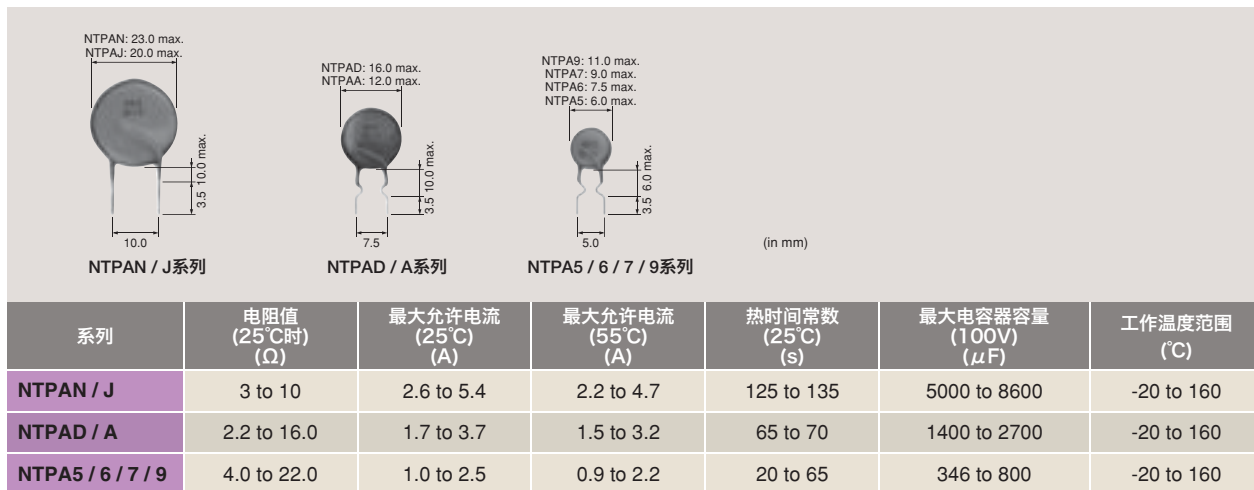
NTPAN: 23.0 max.
NTPAJ: 20.0 max.

3.5 10.0 max.

10.0

NTPAN / J系列

NTPAD: 16.0 max.
NTPAA: 12.0 max.

3.5 10.0 max.

7.5

NTPAD / A系列

NTPA9: 11.0 max.
NTPA7: 9.0 max.
NTPA6: 7.5 max.
NTPA5: 6.0 max.

3.5 6.0 max.

5.0

NTPA5 / 6 / 7 / 9系列

(in mm)

| 系列 | 电阻值 (25℃时) (Ω) | 最大允许电流 (25℃) (A) | 最大允许电流 (55℃) (A) | 热时间常数 (25℃) (s) | 最大电容器容量 (100V) ($\mu$F) | 工作温度范围 (℃) |
|---|---|---|---|---|---|---|
| NTPAN / J | 3 to 10 | 2.6 to 5.4 | 2.2 to 4.7 | 125 to 135 | 5000 to 8600 | -20 to 160 |
| NTPAD / A | 2.2 to 16.0 | 1.7 to 3.7 | 1.5 to 3.2 | 65 to 70 | 1400 to 2700 | -20 to 160 |
| NTPA5 / 6 / 7 / 9 | 4.0 to 22.0 | 1.0 to 2.5 | 0.9 to 2.2 | 20 to 65 | 346 to 800 | -20 to 160 |